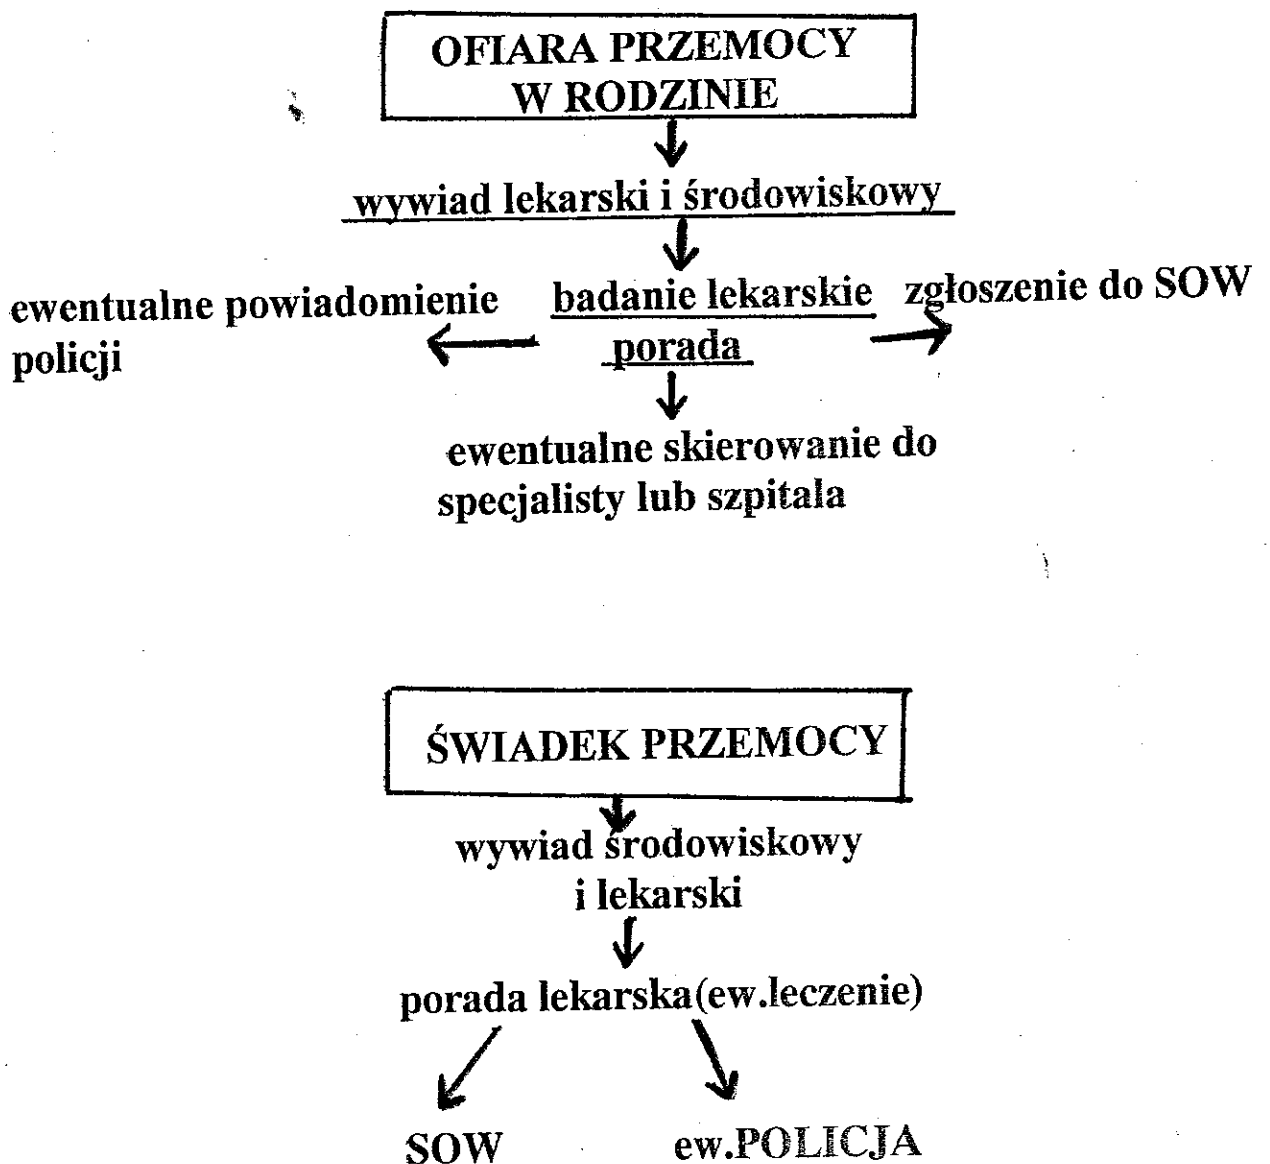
OFIARA PRZEMOCY W RODZINIE

wywiad lekarski i środowiskowy

ewentualne powiadomienie policji

badanie lekarskie porada

zgłoszenie do SOW

ewentualne skierowanie do specjalisty lub szpitala

ŚWIADEK PRZEMOCY

wywiad środowiskowy i lekarski

porada lekarska(ew.leczenie)

SOW

ew.POLICJA